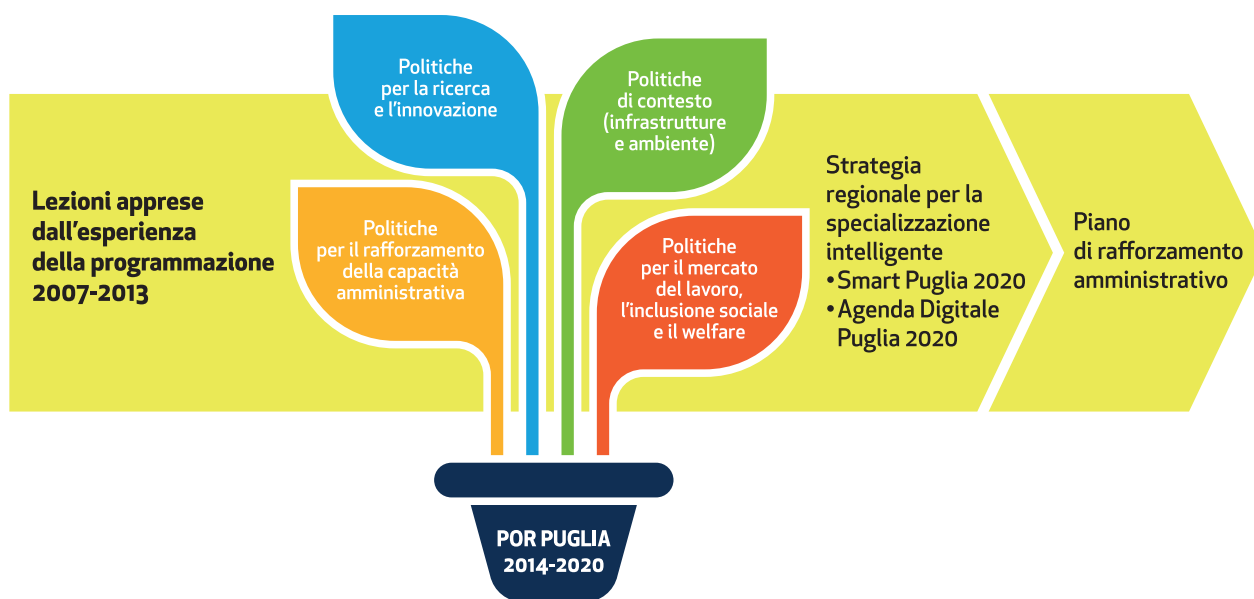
Lezioni apprese dall'esperienza della programmazione 2007-2013

Politiche per la ricerca e l'innovazione

Politiche per il rafforzamento della capacità amministrativa

Politiche di contesto (infrastrutture e ambiente)

Politiche per il mercato del lavoro, l'inclusione sociale e il welfare

Strategia regionale per la specializzazione intelligente
• Smart Puglia 2020
• Agenda Digitale Puglia 2020

Piano di rafforzamento amministrativo

POR PUGLIA 2014-2020